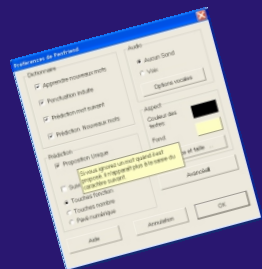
Préférences de PenFriend

Dictionnaire

Apprendre nouveaux mots

Ponctuation incluse

Prédiction mot suivant

Prédiction Nouveaux mots

Audio

Aucun Son

Voix

Options vocales

Aspect

Couleur des textes

Fond

Prédiction

Proposition Unique

Si vous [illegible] un mot quand il est proposé, il n'apparaît plus à la saisie du caractère suivant.

Touches fonction

Touches nombre

Pavé numérique

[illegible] et taille

Avancé

Aide

Annulation

OK